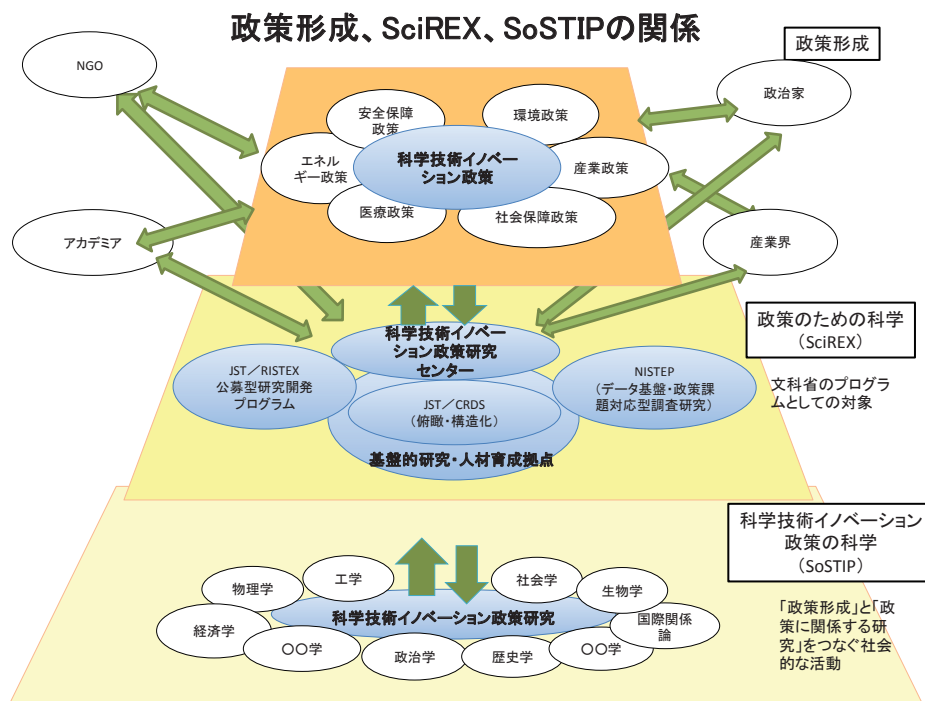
政策形成、SciREX、SoSTIPの関係

政策形成

NGO

政治家

安全保障政策

環境政策

エネルギー政策

科学技術イノベーション政策

産業政策

医療政策

社会保障政策

アカデミア

産業界

政策のための科学
（SciREX）

科学技術イノベーション政策研究センター

JST／RISTEX
公募型研究開発プログラム

NISTEP
（データ基盤・政策課題対応型調査研究）

JST／CRDS
（俯瞰・構造化）

基盤的研究・人材育成拠点

文科省のプログラムとしての対象

科学技術イノベーション政策の科学
（SoSTIP）

物理学

工学

社会学

生物学

科学技術イノベーション政策研究

経済学

国際関係論

〇〇学

政治学

歴史学

〇〇学

「政策形成」と「政策に関係する研究」をつなぐ社会的な活動